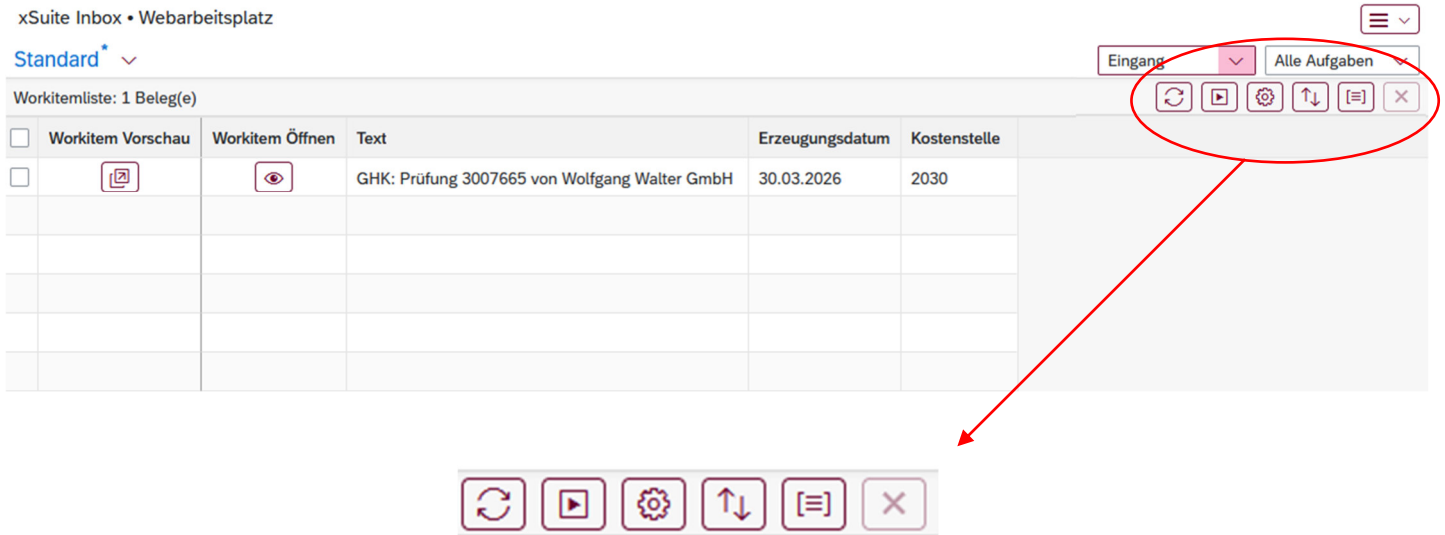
xSuite Inbox • Webarbeitsplatz

Standard*

Eingang

Alle Aufgaben

Workitemliste: 1 Beleg(e)

| | Workitem Vorschau | Workitem Öffnen | Text | Erzeugungsdatum | Kostenstelle |
|---|---|---|---|---|---|
| | | | GHK: Prüfung 3007665 von Wolfgang Walter GmbH | 30.03.2026 | 2030 |
| | | | | | |
| | | | | | |
| | | | | | |
| | | | | | |
| | | | | | |